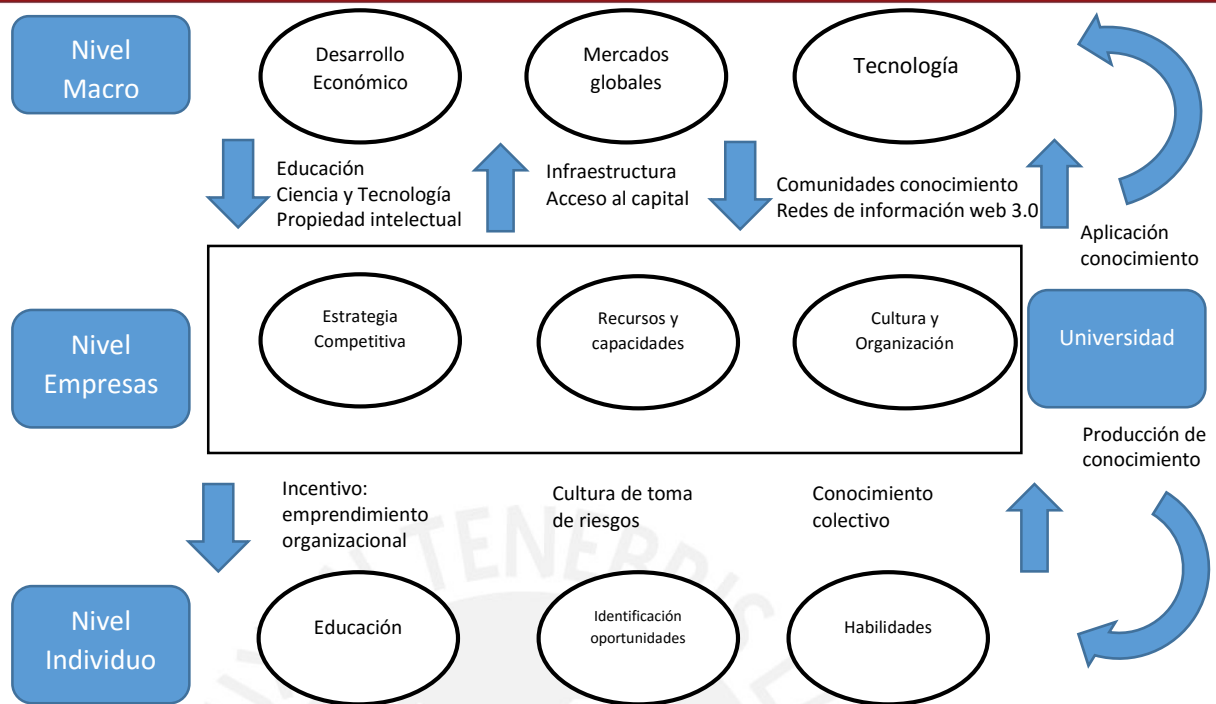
Nivel Macro

Desarrollo Económico

Mercados globales

Tecnología

Educación
Ciencia y Tecnología
Propiedad intelectual

Infraestructura
Acceso al capital

Comunidades conocimiento
Redes de información web 3.0

Aplicación conocimiento

Nivel Empresas

Estrategia Competitiva

Recursos y capacidades

Cultura y Organización

Universidad

Producción de conocimiento

Incentivo: emprendimiento organizacional

Cultura de toma de riesgos

Conocimiento colectivo

Nivel Individuo

Educación

Identificación oportunidades

Habilidades

TENEBRIS